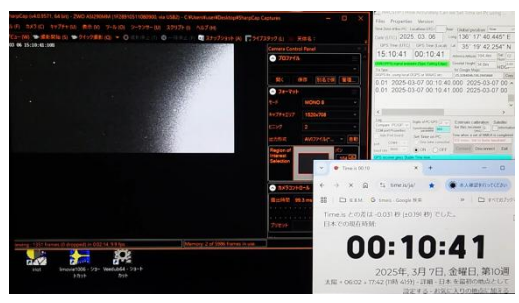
SharpCap (v4.0.9571.64 bit) - ZWO ASI290MM (1928510110880900 via USB2) - C:\Users\...\Desktop\SharpCap Captures

Camera Control Panel

プロファイル

オフォーマット

モード MONO 8

キャプチャエリア 1920x768

ビニング 2

出力形式 AVIファイル

Region of Interest Selection

カメラコントロール

15:10:41

00:10:41

2025年, 3月7日, 金曜日, 第10週

Time.isとの差は -0.031 秒 (±0.059 秒) でした。

日本での現在時刻:

time.is/ja/

Memory: 2 of 5996 frames in use

2025-03-07 00:10:41.000

visit

Imaxcal1000 - ショートカット

Veedub64 - ショートカット